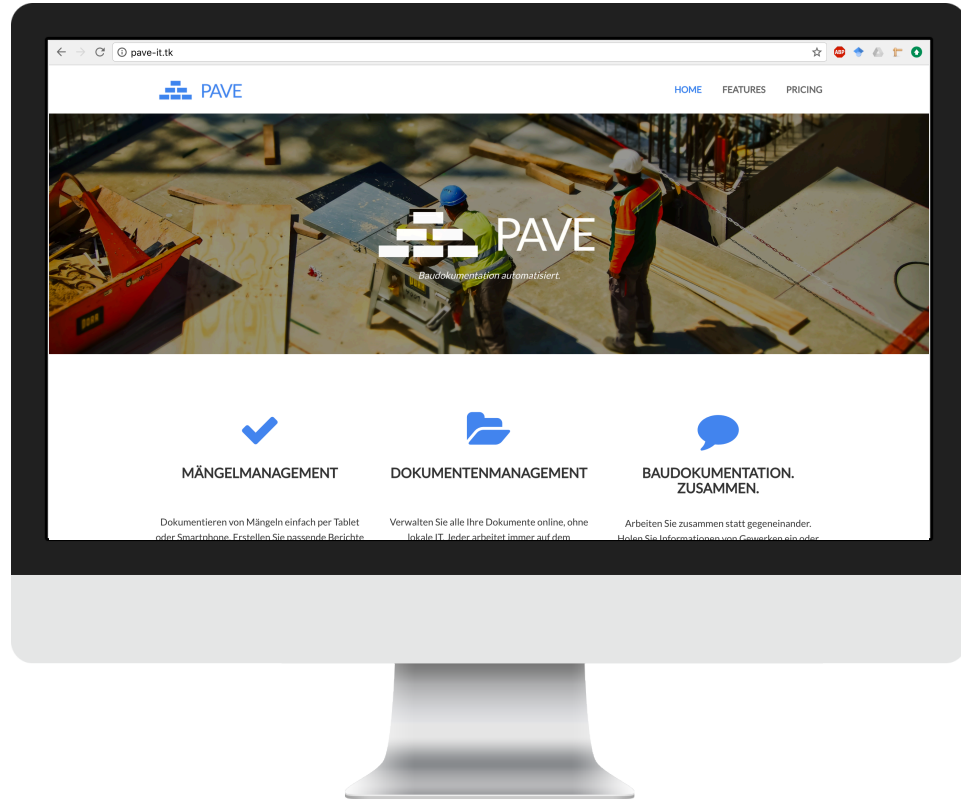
pave-it.tk

PAVE

HOME FEATURES PRICING

PAVE

Baudokumentation automatisiert.

MÄNGELMANAGEMENT

Dokumentieren von Mängeln einfach per Tablet oder Smartphone. Erstellen Sie passende Berichte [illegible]

DOKUMENTENMANAGEMENT

Verwalten Sie alle Ihre Dokumente online, ohne lokale IT. Jeder arbeitet immer auf dem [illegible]

BAUDOKUMENTATION. ZUSAMMEN.

Arbeiten Sie zusammen statt gegeneinander. Holen Sie Informationen von Gewerken ein oder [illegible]